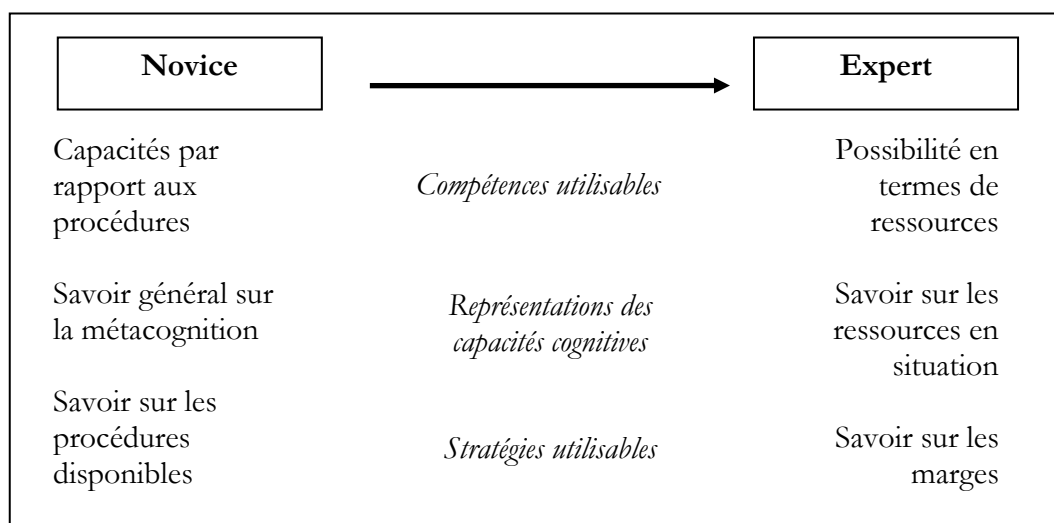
Novice

Expert

Capacités par rapport aux procédures

*Compétences utilisables*

Possibilité en termes de ressources

Savoir général sur la métacognition

*Représentations des capacités cognitives*

Savoir sur les ressources en situation

Savoir sur les procédures disponibles

*Stratégies utilisables*

Savoir sur les marges